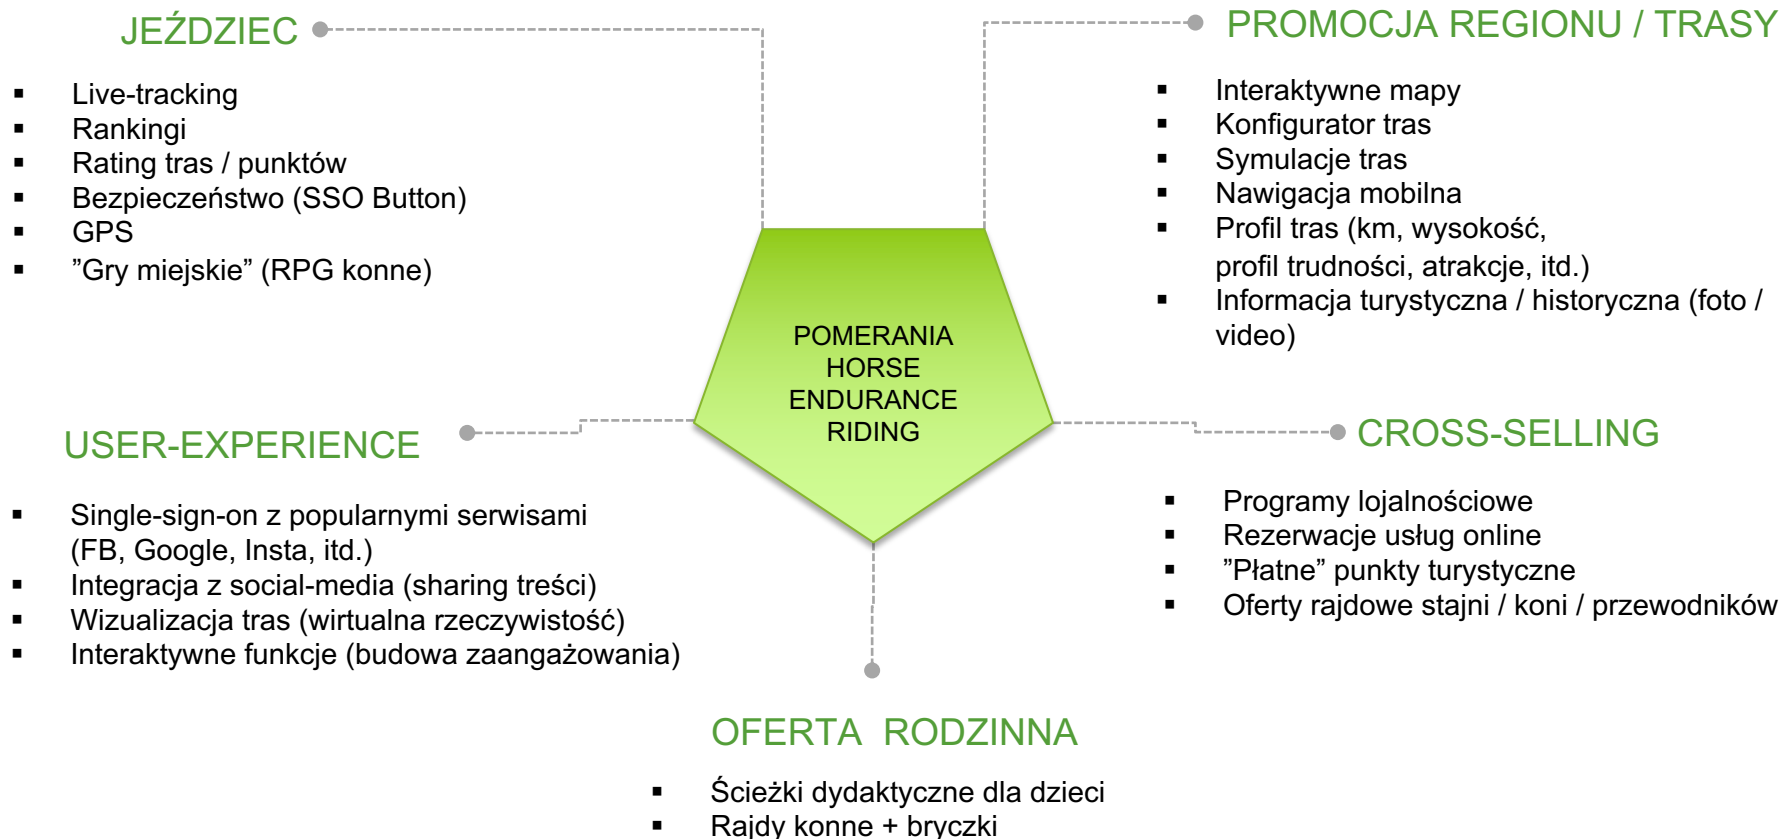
JEŹDZIEC

- Live-tracking
- Rankingi
- Rating tras / punktów
- Bezpieczeństwo (SSO Button)
- GPS
- ”Gry miejskie” (RPG konne)

PROMOCJA REGIONU / TRASY

- Interaktywne mapy
- Konfigurator tras
- Symulacje tras
- Nawigacja mobilna
- Profil tras (km, wysokość, profil trudności, atrakcje, itd.)
- Informacja turystyczna / historyczna (foto / video)

POMERANIA HORSE ENDURANCE RIDING

USER-EXPERIENCE

- Single-sign-on z popularnymi serwisami (FB, Google, Insta, itd.)
- Integracja z social-media (sharing treści)
- Wizualizacja tras (wirtualna rzeczywistość)
- Interaktywne funkcje (budowa zaangażowania)

CROSS-SELLING

- Programy lojalnościowe
- Rezerwacje usług online
- ”Płatne” punkty turystyczne
- Oferty rajdowe stajni / koni / przewodników

OFERTA RODZINNA

- Ścieżki dydaktyczne dla dzieci
- Rajdy konne + bryczki